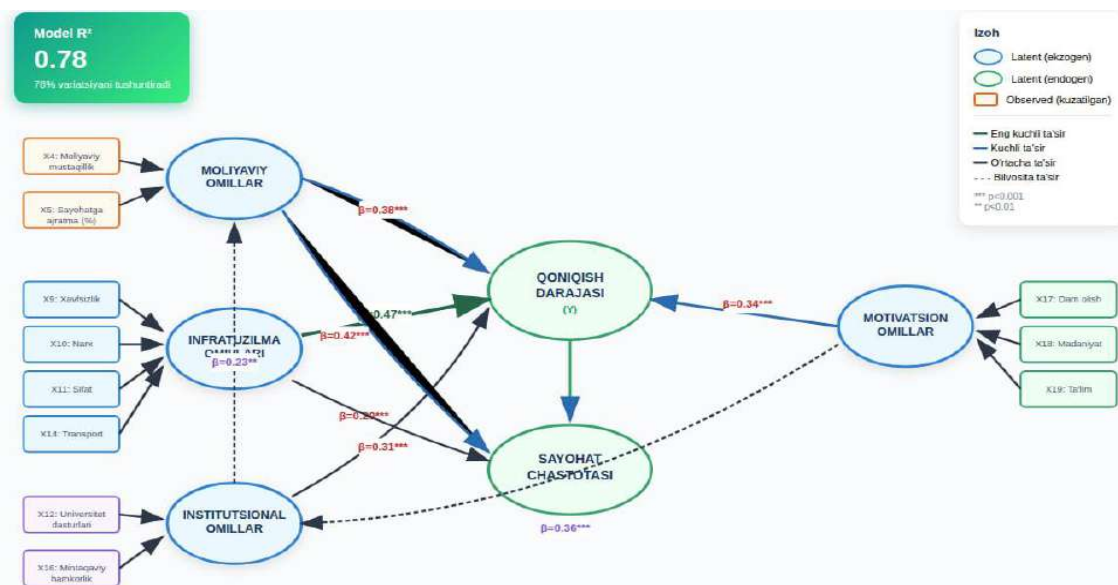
Model R²
0.78
78% variatsiyani tushuntiradi

Izoh
Latent (ekzogen)
Latent (endogen)
Observed (kuzatilgan)
Eng kuchli ta'sir
Kuchli ta'sir
O'rtacha ta'sir
Bilvosita ta'sir
*** p<0.001
** p<0.01

X4: Moliyaviy mustaqillik
X5: Sayohatga ajratma (%)
MOLIYAVIY OMILLAR
β=0.38***
X9: Xavfsizlik
X10: Narx
X11: Sifat
X14: Transport
INFRATUZILMA OMILLARI
β=0.23**
β=0.47***
β=0.42***
QONIQISH DARAJASI
(Y)
β=0.34***
MOTIVATSION OMILLAR
X17: Dam olish
X18: Madaniyat
X19: Ta'lim
β=0.29***
β=0.31***
SAYOHAT CHASTOTASI
X12: Universitet dasturlari
X16: Mintaqaviy hamkorlik
INSTITUTSIONAL OMILLAR
β=0.36***